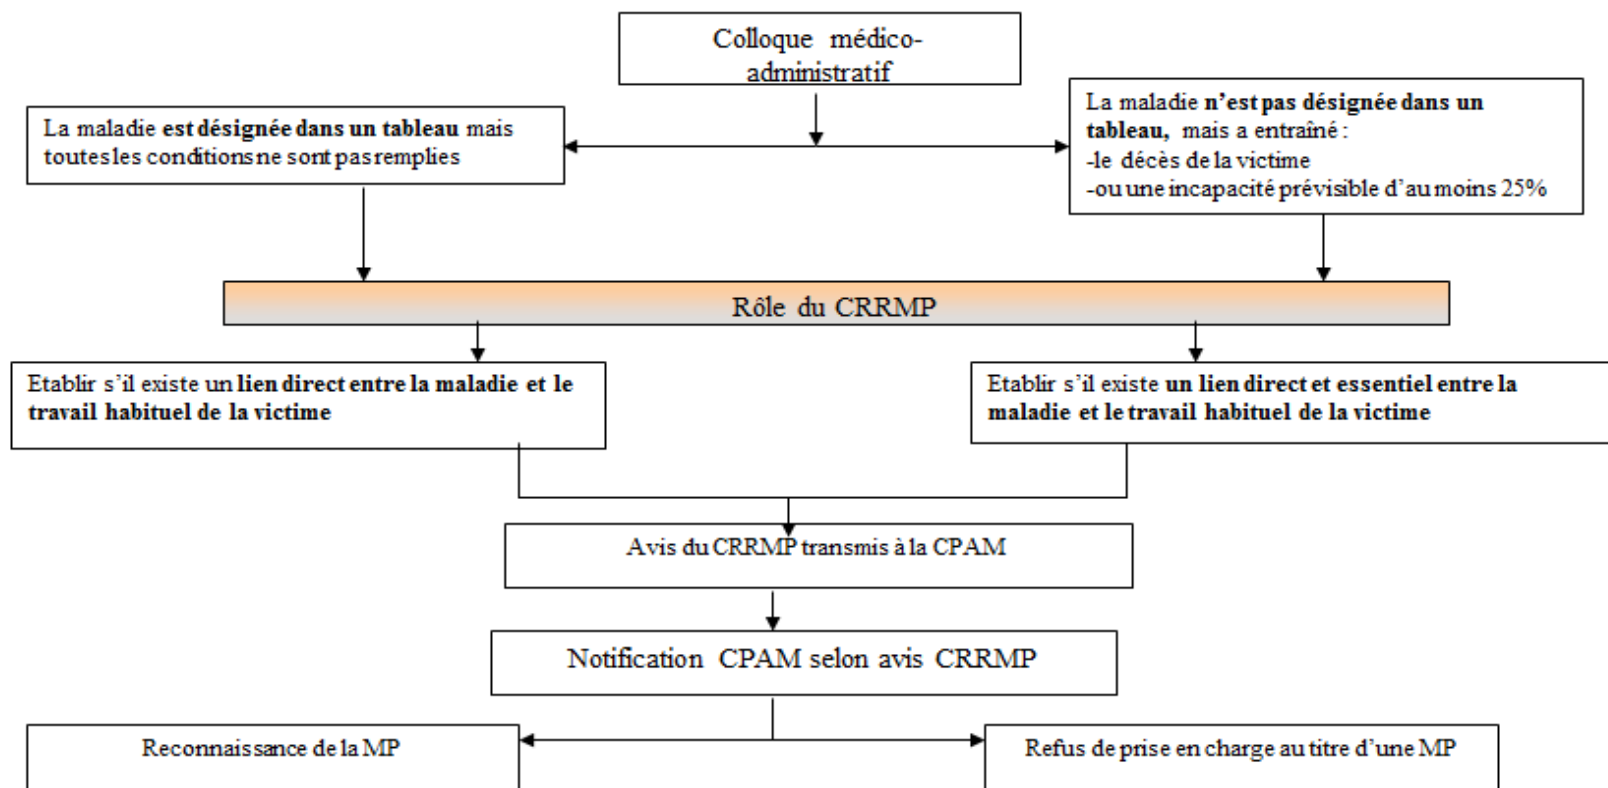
Colloque médico-administratif

La maladie **est désignée dans un tableau** mais toutes les conditions ne sont pas remplies

La maladie **n'est pas désignée dans un tableau,** mais a entraîné :
-le décès de la victime
-ou une incapacité prévisible d'au moins 25%

Rôle du CRRMP

Etablir s'il existe un **lien direct entre la maladie et le travail habituel de la victime**

Etablir s'il existe **un lien direct et essentiel entre la maladie et le travail habituel de la victime**

Avis du CRRMP transmis à la CPAM

Notification CPAM selon avis CRRMP

Reconnaissance de la MP

Refus de prise en charge au titre d'une MP